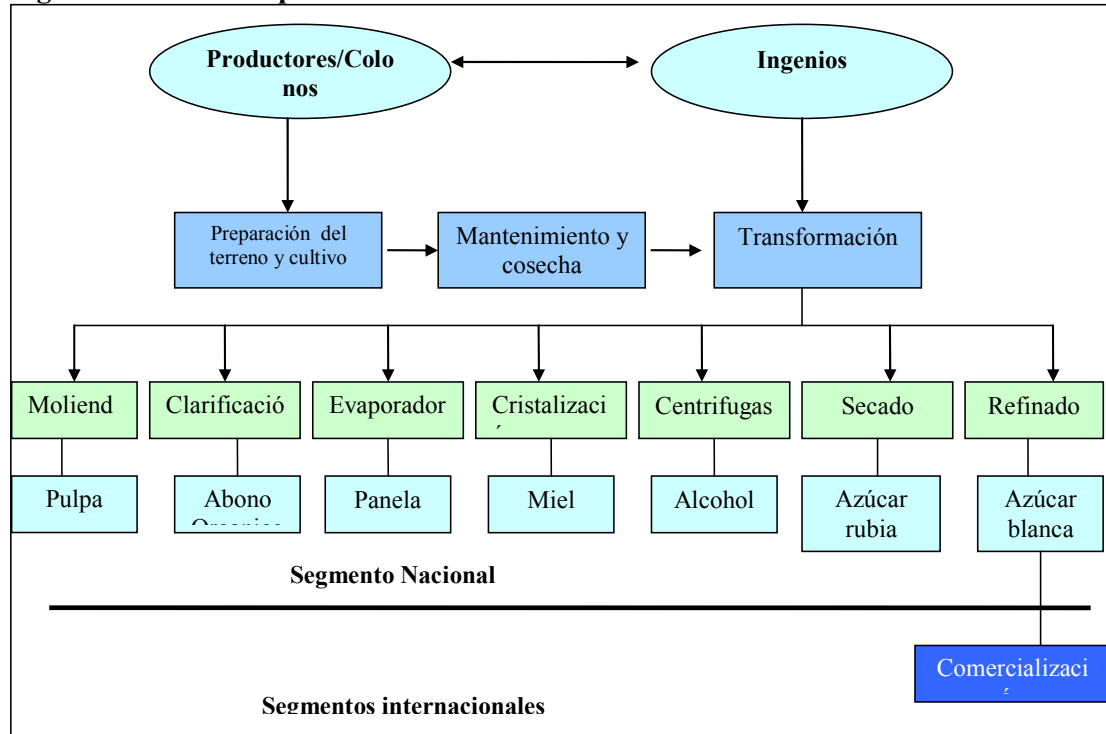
Productores/Colonos

Ingenios

Preparación del terreno y cultivo

Mantenimiento y cosecha

Transformación

Moliend

Clarificació

Evaporador

Cristalizaci

Centrifugas

Secado

Refinado

Pulpa

Abono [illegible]

Panela

Miel

Alcohol

Azúcar rubia

Azúcar blanca

Segmento Nacional

Comercializaci

Segmentos internacionales